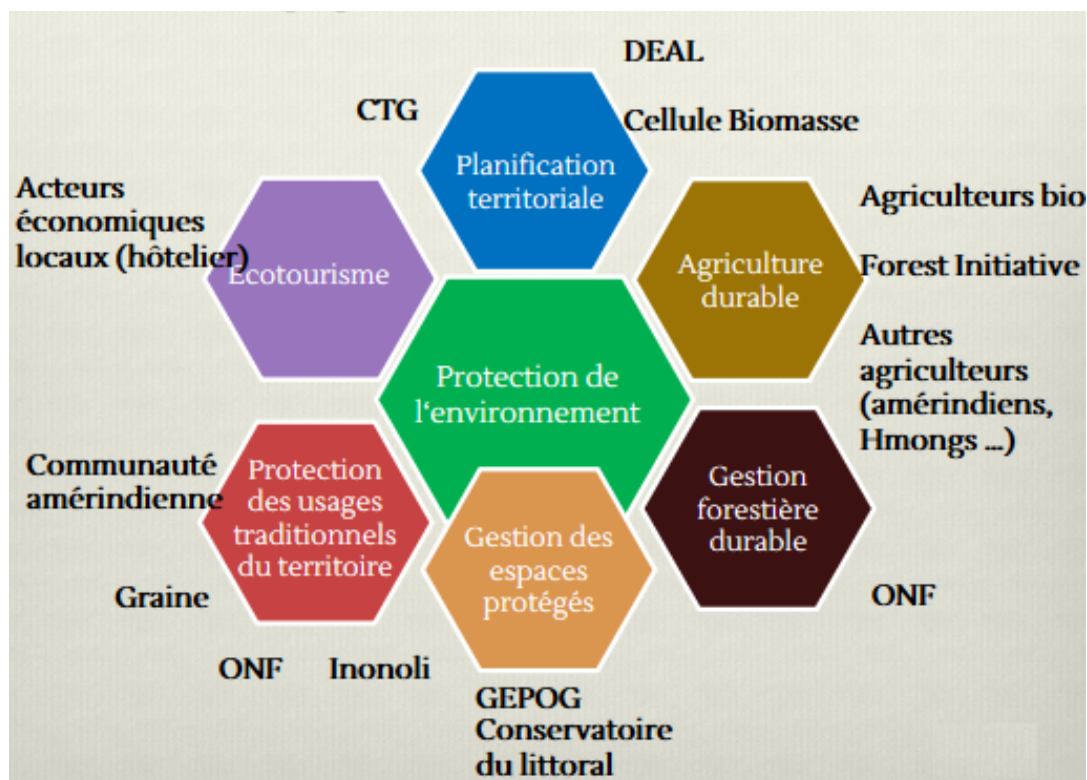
DEAL

CTG

Cellule Biomasse

Planification territoriale

Acteurs économiques locaux (hôtelier)

Ecotourisme

Agriculteurs bio

Agriculture durable

Forest Initiative

Autres agriculteurs (amérindiens, Hmongs ...)

Protection de l'environnement

Communauté amérindienne

Protection des usages traditionnels du territoire

Gestion forestière durable

Gestion des espaces protégés

Graine

ONF

ONF

Inonoli

GEPOG
Conservatoire du littoral